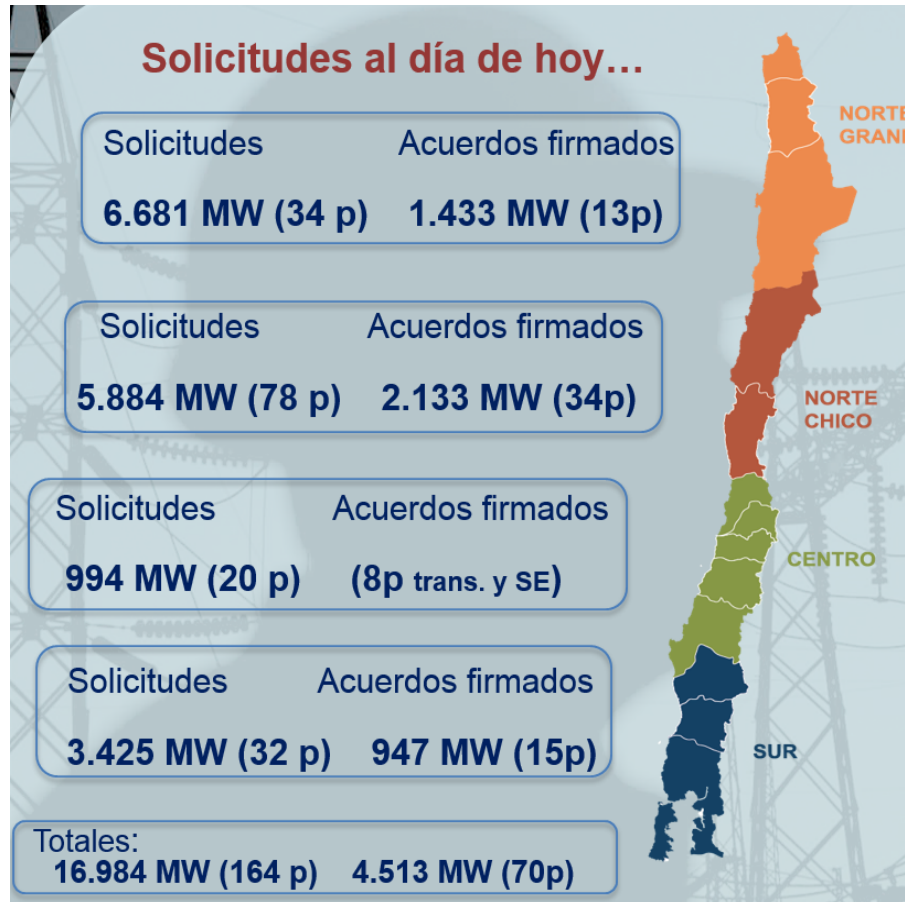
Solicitudes al día de hoy…

Solicitudes Acuerdos firmados
6.681 MW (34 p) 1.433 MW (13p)

NORTE GRAN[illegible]

Solicitudes Acuerdos firmados
5.884 MW (78 p) 2.133 MW (34p)

NORTE CHICO

Solicitudes Acuerdos firmados
994 MW (20 p) (8p trans. y SE)

CENTRO

Solicitudes Acuerdos firmados
3.425 MW (32 p) 947 MW (15p)

SUR

Totales:
16.984 MW (164 p) 4.513 MW (70p)